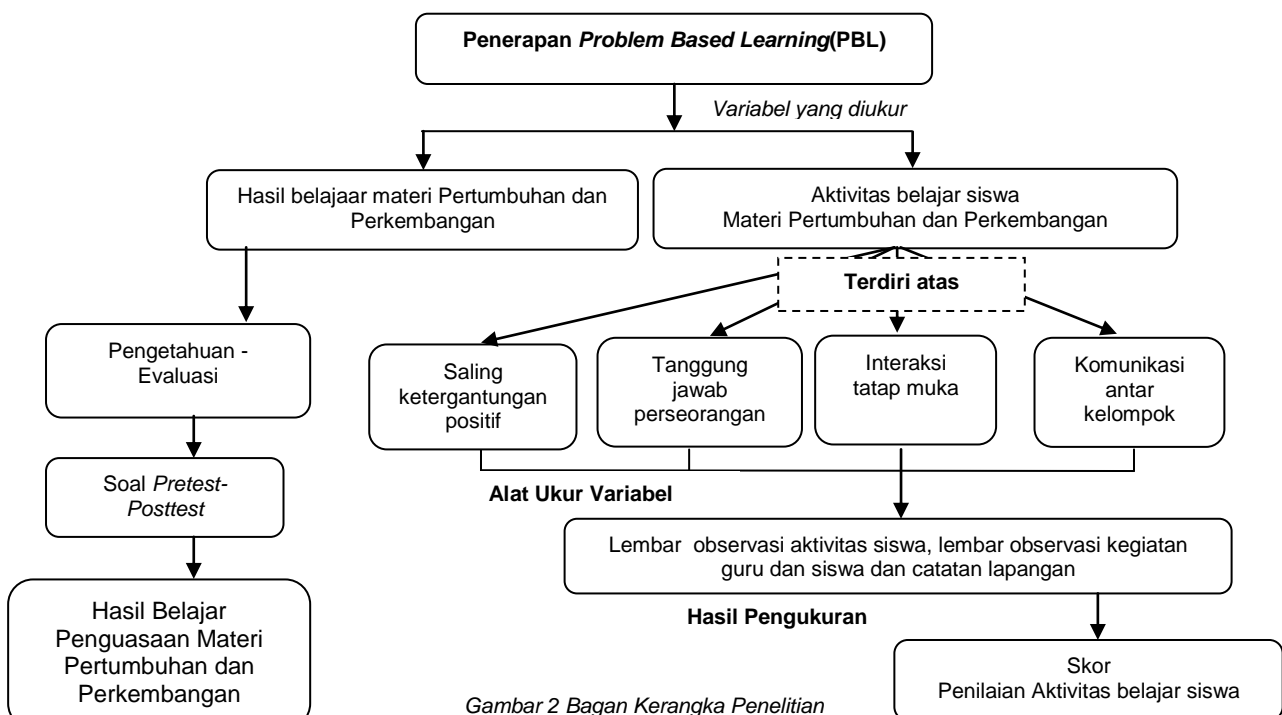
Penerapan *Problem Based Learning*(PBL)

*Variabel yang diukur*

Hasil belajaar materi Pertumbuhan dan Perkembangan

Aktivitas belajar siswa Materi Pertumbuhan dan Perkembangan

Terdiri atas

Pengetahuan - Evaluasi

Saling ketergantungan positif

Tanggung jawab perseorangan

Interaksi tatap muka

Komunikasi antar kelompok

Soal *Pretest-Posttest*

Alat Ukur Variabel

Lembar observasi aktivitas siswa, lembar observasi kegiatan guru dan siswa dan catatan lapangan

Hasil Belajar Penguasaan Materi Pertumbuhan dan Perkembangan

Hasil Pengukuran

Skor Penilaian Aktivitas belajar siswa

*Gambar 2 Bagan Kerangka Penelitian*